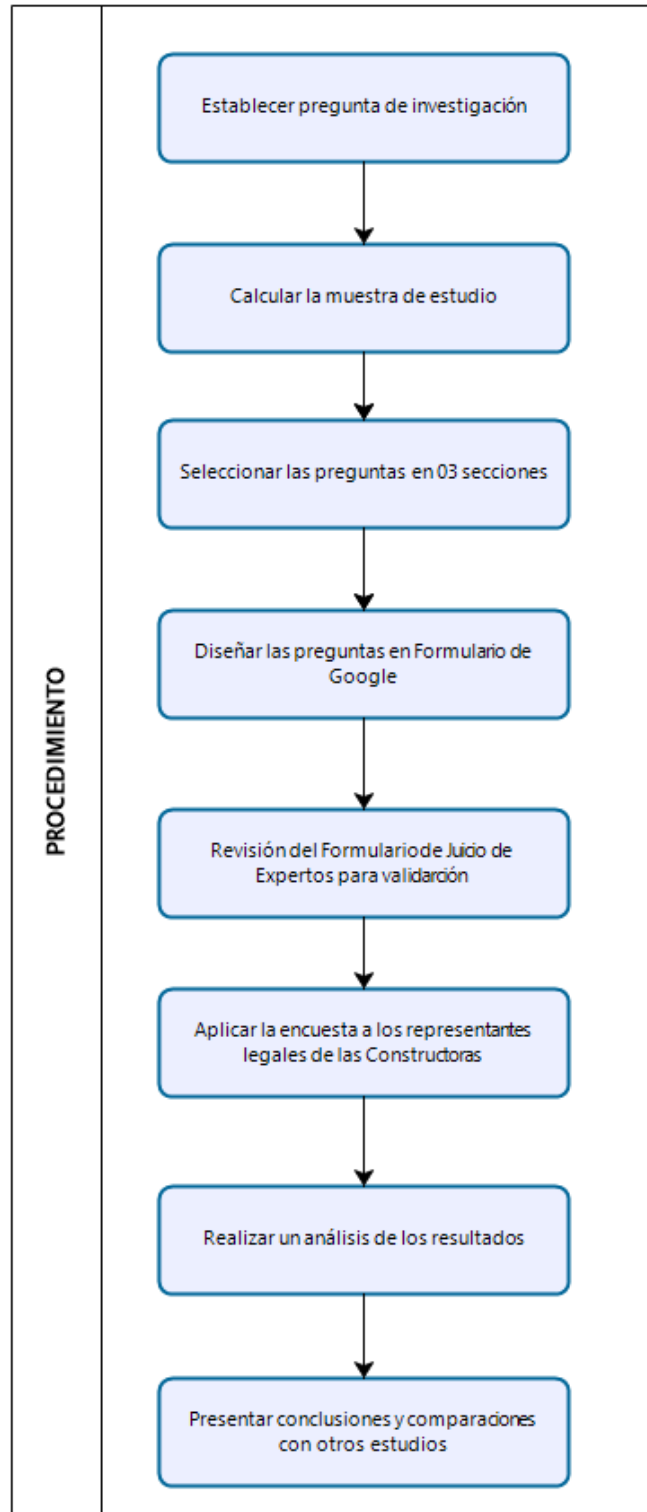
PROCEDIMIENTO

Establecer pregunta de investigación

Calcular la muestra de estudio

Seleccionar las preguntas en 03 secciones

Diseñar las preguntas en Formulario de Google

Revisión del Formulariode Juicio de Expertos para validarción

Aplicar la encuesta a los representantes legales de las Constructoras

Realizar un análisis de los resultados

Presentar conclusiones y comparaciones con otros estudios